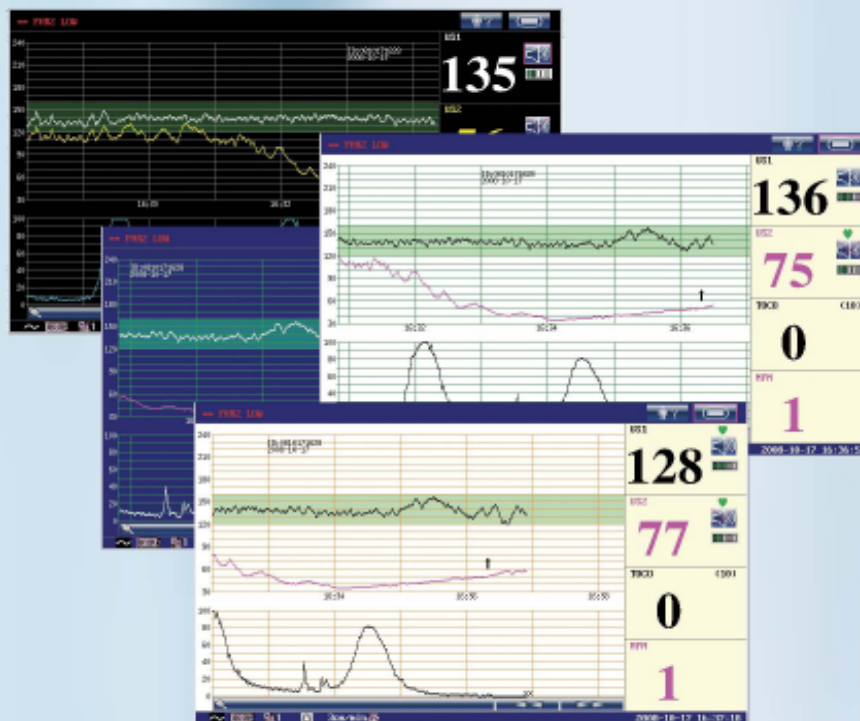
FHR2 LOW
US1
135
US2
FHR2 LOW
US1
136
US2
75
TOCO
0
RFM
1
2008-10-17 16:36:5
FHR2 LOW
FHR2 LOW
US1
128
US2
77
TOCO
0
RFM
1
2008-10-17 16:37:10
240
210
180
150
120
90
60
30
16:32
16:34
16:36
100
80
60
40
20
0
16:34
16:36
16:38